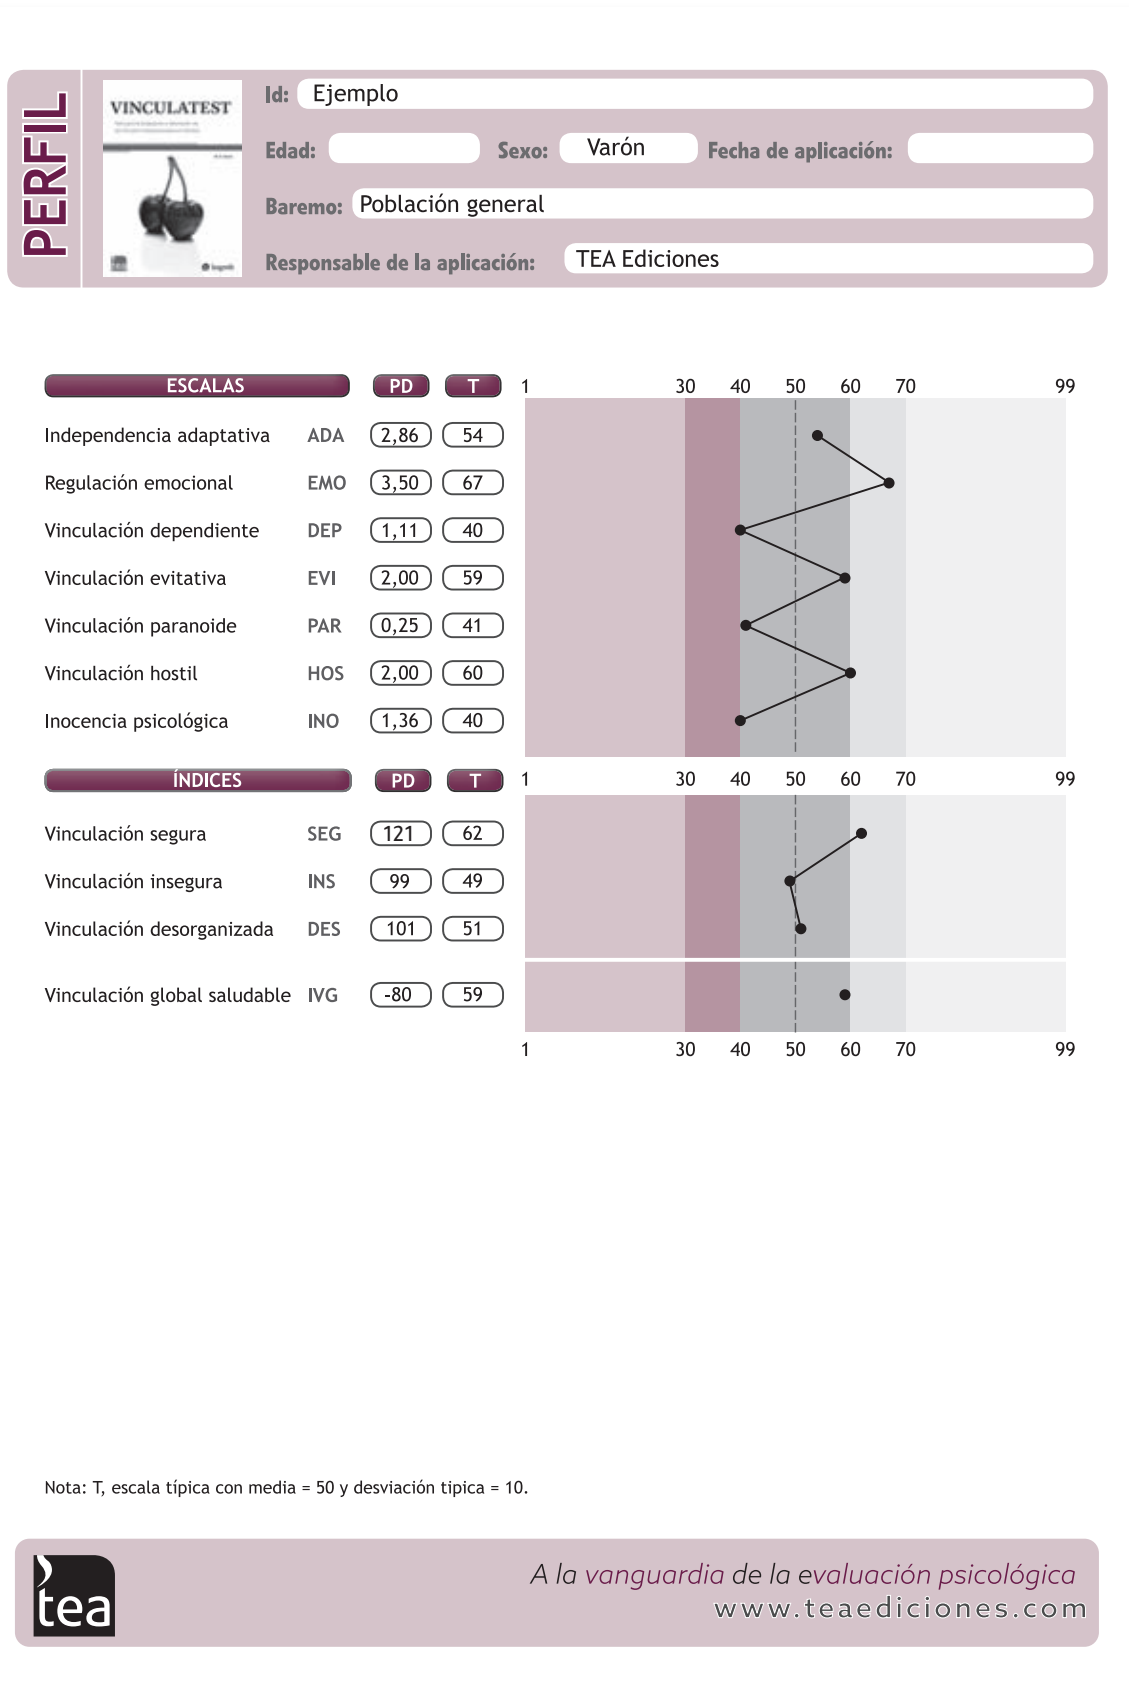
PERFIL

VINCULATEST

Id: Ejemplo

Edad: Sexo: Varón Fecha de aplicación:

Baremo: Población general

Responsable de la aplicación: TEA Ediciones

| ESCALAS | | PD | T |
|---|---|---|---|
| Independencia adaptativa | ADA | 2,86 | 54 |
| Regulación emocional | EMO | 3,50 | 67 |
| Vinculación dependiente | DEP | 1,11 | 40 |
| Vinculación evitativa | EVI | 2,00 | 59 |
| Vinculación paranoide | PAR | 0,25 | 41 |
| Vinculación hostil | HOS | 2,00 | 60 |
| Inocencia psicológica | INO | 1,36 | 40 |

1 30 40 50 60 70 99

| ÍNDICES | | PD | T |
|---|---|---|---|
| Vinculación segura | SEG | 121 | 62 |
| Vinculación insegura | INS | 99 | 49 |
| Vinculación desorganizada | DES | 101 | 51 |
| Vinculación global saludable | IVG | -80 | 59 |

1 30 40 50 60 70 99

1 30 40 50 60 70 99

Nota: T, escala típica con media = 50 y desviación tipica = 10.

tea

A la vanguardia de la evaluación psicológica
www.teaediciones.com